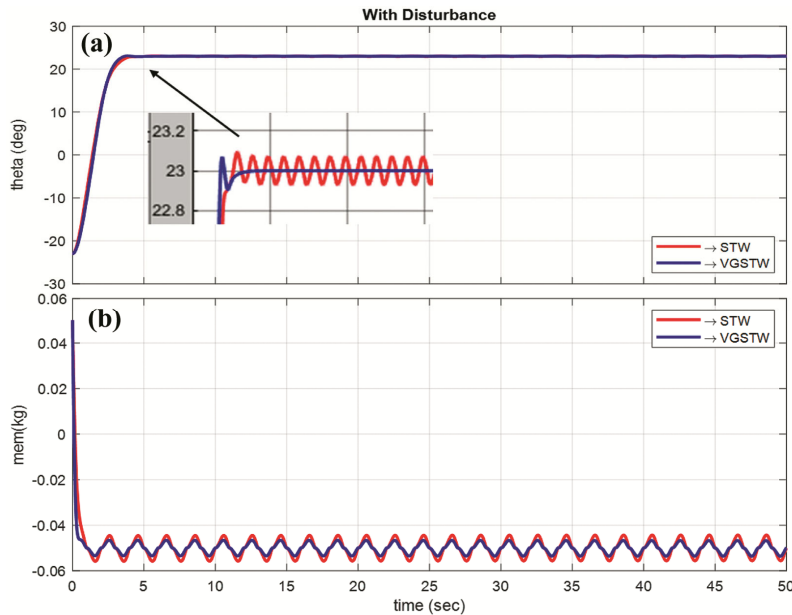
With Disturbance

(a)

30
20
10
0
-10
-20
-30

theta (deg)

23.2
23
22.8

$\rightarrow$ STW
$\rightarrow$ VGSTW

(b)

0.06
0.04
0.02
0
-0.02
-0.04
-0.06

mem(kg)

$\rightarrow$ STW
$\rightarrow$ VGSTW

0 5 10 15 20 25 30 35 40 45 50

time (sec)